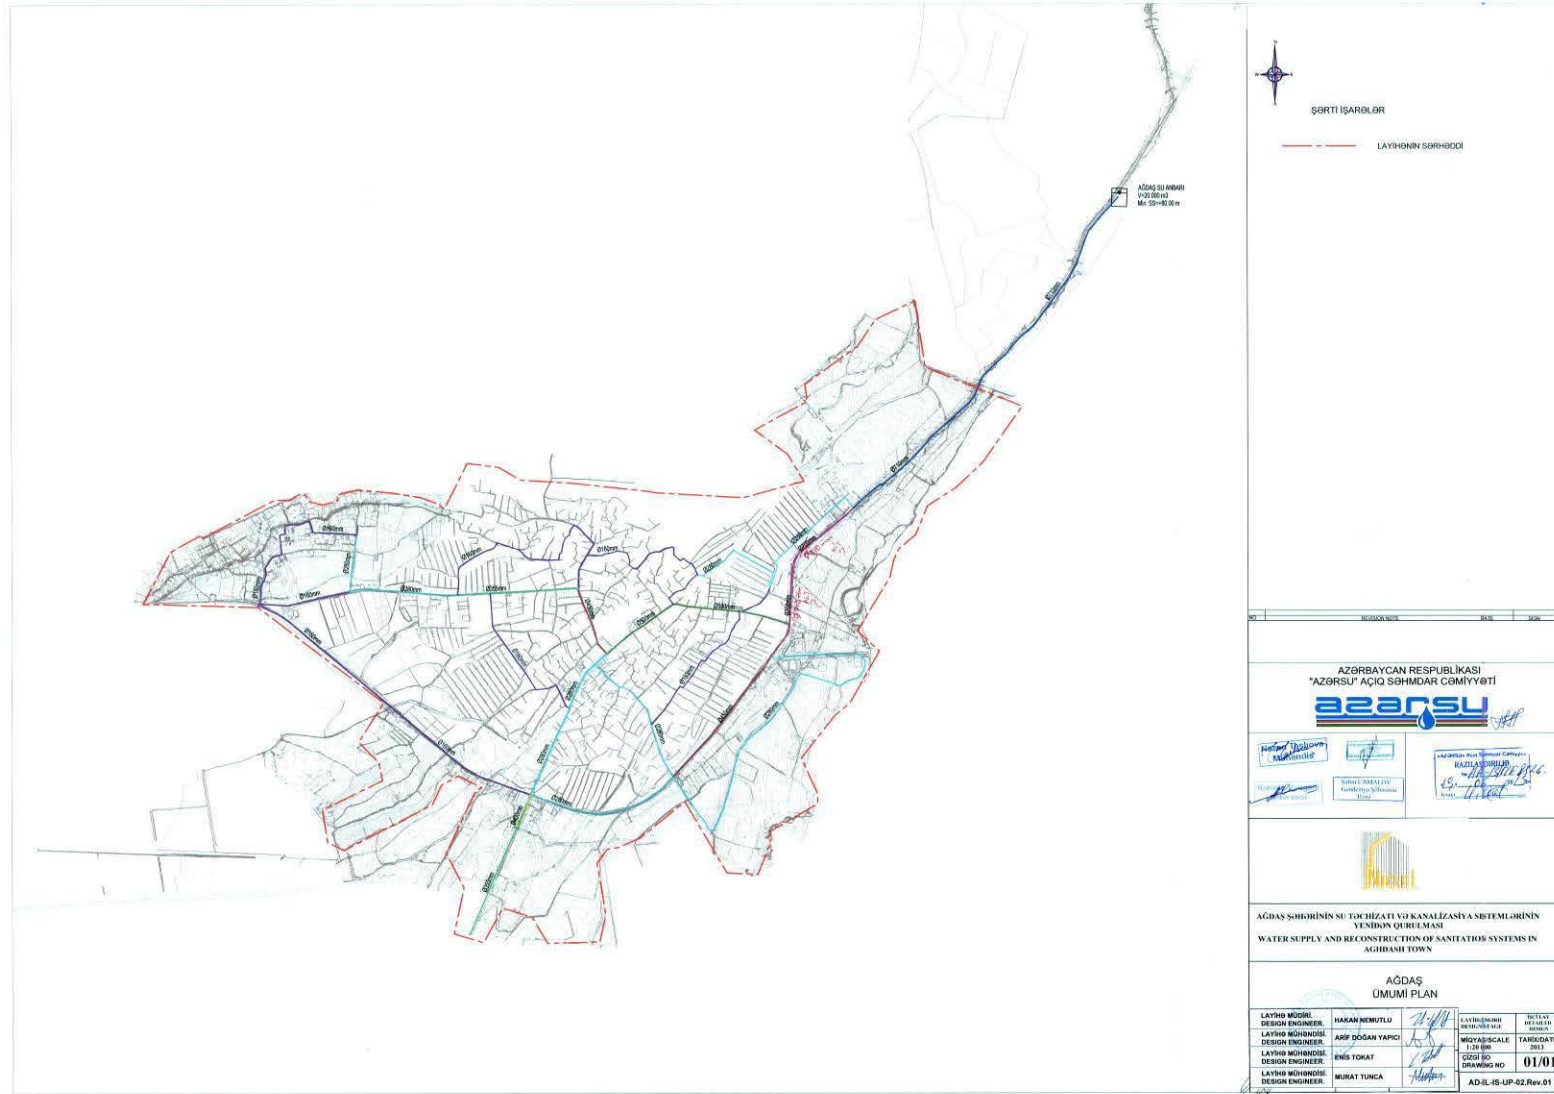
ŞƏRTİ İŞARƏLƏR

LAYİHƏNİN SƏRHƏDDİ

AĞDAŞ SU ANBARI
V=20 000 m3
Min. SS=80.00 m

Ø160mm

Ø200mm

Ø315mm

Ø250mm

NO | REVISION NOTE | DATE | SIGN

AZƏRBAYCAN RESPUBLİKASI
"AZƏRSU" AÇIQ SƏHMDAR CƏMİYYƏTİ

azərsu

Nəzər Tağıyeva Mühəndis

Sahin CAMALOV

RAZILAŞDIRILIB

AĞDAŞ ŞƏHƏRİNİN SU TƏCHİZATI VƏ KANALİZASİYA SİSTEMLƏRİNİN YENİDƏN QURULMASI
WATER SUPPLY AND RECONSTRUCTION OF SANITATION SYSTEMS IN AGHDASH TOWN

AĞDAŞ
ÜMUMİ PLAN

| LAYİHƏ MÜDİRİ. DESIGN ENGINEER. | HAKAN NEMUTLU | | LAYİHƏ MƏRHƏLƏSİ DESIGN STAGE | İŞÇİ LAYİHƏ DETAILED DESIGN |
|---|---|---|---|---|
| LAYİHƏ MÜHƏNDİSİ. DESIGN ENGINEER. | ARİF DOĞAN YAPICI | | MİQYAS/SCALE 1:20 000 | TARİX/DATE 2013 |
| LAYİHƏ MÜHƏNDİSİ. DESIGN ENGINEER. | ENİS TOKAT | | ÇİZGİ NO DRAWING NO | 01/01 |
| LAYİHƏ MÜHƏNDİSİ. DESIGN ENGINEER. | MURAT TUNCA | | AD-İL-IS-UP-02.Rev.01 | |